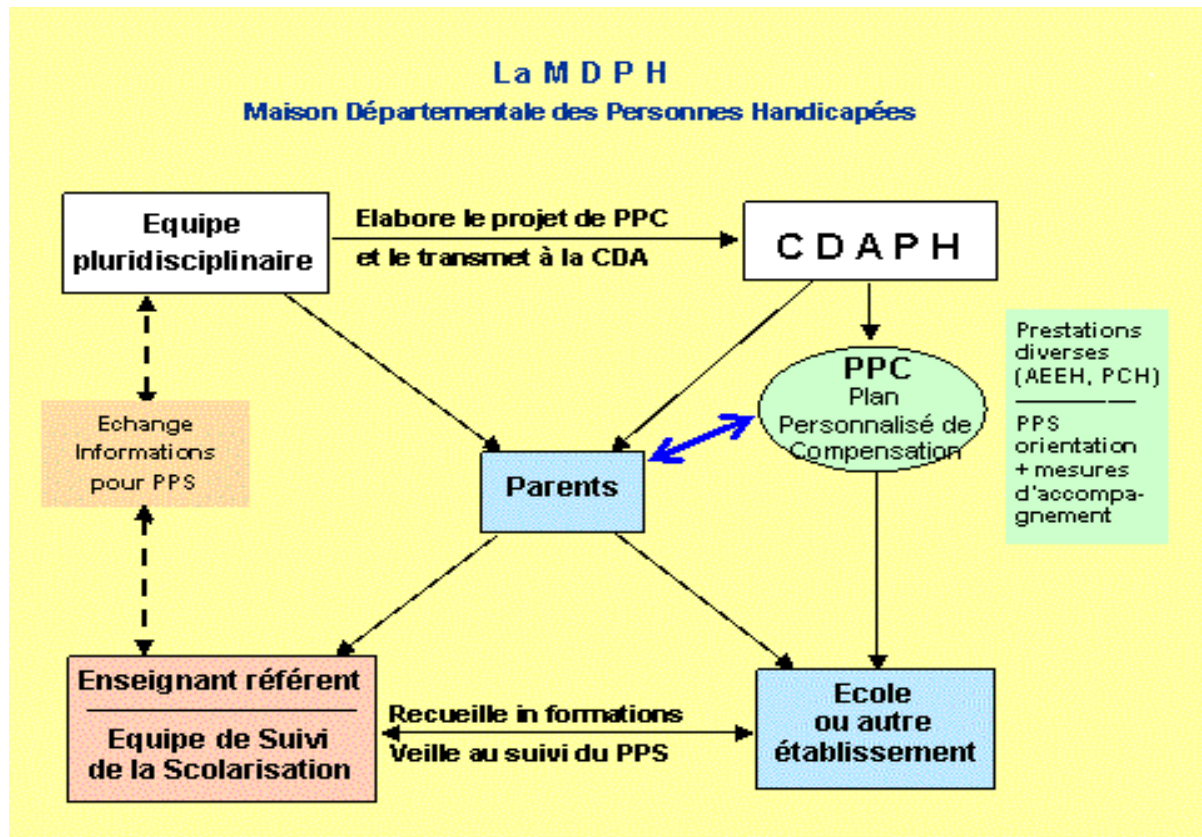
La M D P H
Maison Départementale des Personnes Handicapées

Equipe pluridisciplinaire

Elabore le projet de PPC et le transmet à la CDA

C D A P H

Prestations diverses (AEEH, PCH)

PPS orientation + mesures d'accompagnement

PPC
Plan Personnalisé de Compensation

Echange Informations pour PPS

Parents

Enseignant référent

Equipe de Suivi de la Scolarisation

Recueille in formations
Veille au suivi du PPS

Ecole ou autre établissement